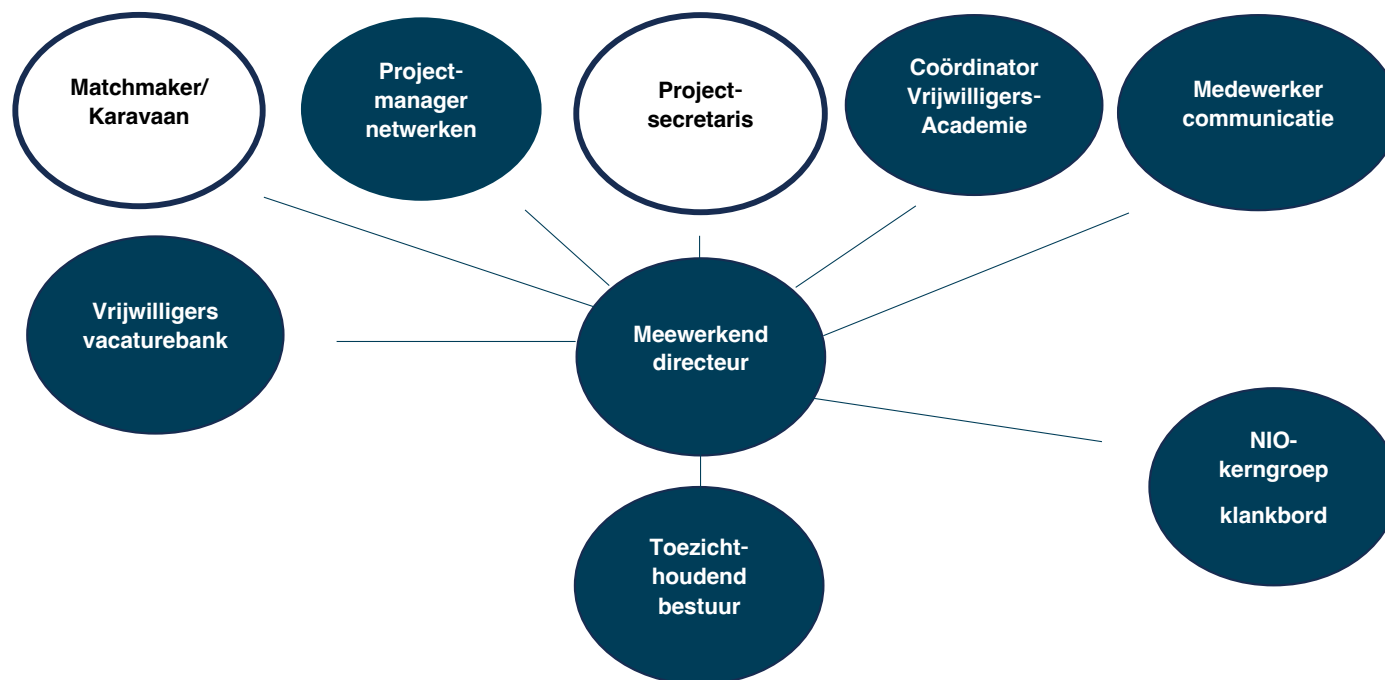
Matchmaker/ Karavaan

Project-manager netwerken

Project-secretaris

Coördinator Vrijwilligers-Academie

Medewerker communicatie

Vrijwilligers vacaturebank

Meewerkend directeur

NIO-kerngroep

klankbord

Toezicht-houdend bestuur